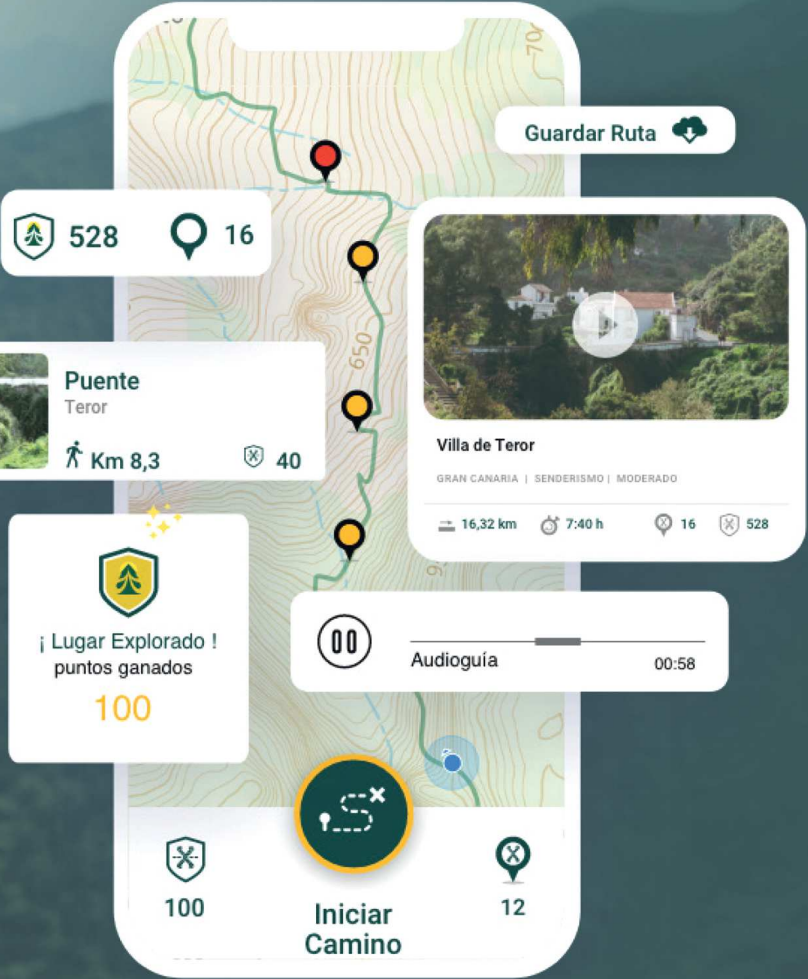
Guardar Ruta

528 16

650

Puente
Teror
Km 8,3 40

Villa de Teror
GRAN CANARIA | SENDERISMO | MODERADO
16,32 km 7:40 h 16 528

¡ Lugar Explorado !
puntos ganados
100

Audioguía 00:58

100
Iniciar Camino
12